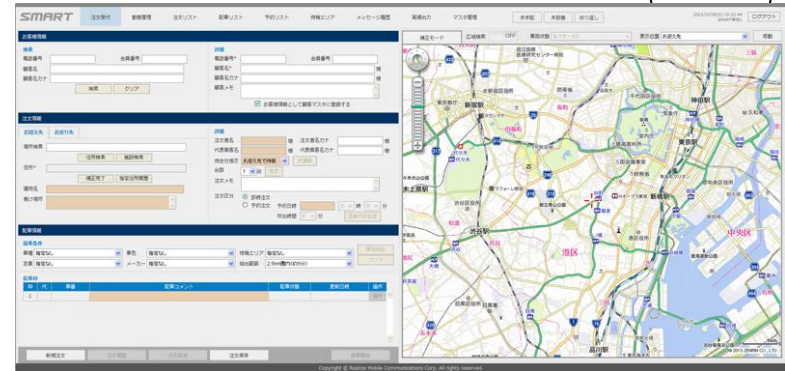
SMART

注文受付 | 配車管理 | 注文リスト | 配車リスト | 予約リスト | 待機エリア | メッセージ履歴 | 実績入力 | マスタ管理

未手配 | 未回答 | 折り返し

ログアウト

お客様情報

検索

電話番号 | 会員番号

顧客名

顧客名カナ

検索 | クリア

詳細

電話番号* | 会員番号

顧客名* | 様

顧客名カナ | 様

顧客メモ

お客様情報として顧客マスタに登録する

注文情報

お迎え先 | お送り先

場所検索

住所検索 | 施設検索

住所*

補正完了 | 指定住所履歴

建物名

乗り場所

詳細

注文者名 | 様 | 注文者名カナ | 様

代理乗車名 | 様 | 代理乗車名カナ | 様

待合せ場所 | お迎え先で待機

台数 | 1

注文メモ

注文区分 | 即時注文 | 予約注文 | 予約日時 | 時 | 分 | 呼出時間 | 分

配車情報

指定条件

車種 | 指定なし | 車色 | 指定なし | 待機エリア | 指定なし

定員 | 指定なし | メーカー | 指定なし | 抽出範囲 | 2.5km圏内(0分)

配車中

# | 代 | 車番 | 配車コメント | 配車状態 | 更新日時 | 操作

1

新規注文 | 注文更新 | 注文取消 | 注文保存 | 詳細照会

補正モード | 広域検索 | OFF | 車両状態 | 表示位置 | お迎え先 | 移動

新宿駅 | 神田駅 | 東京駅 | 新橋駅 | 渋谷駅 | 港区 | 中央区 | 品川駅

Copyright © Realize Mobile Communications Corp. All rights reserved.